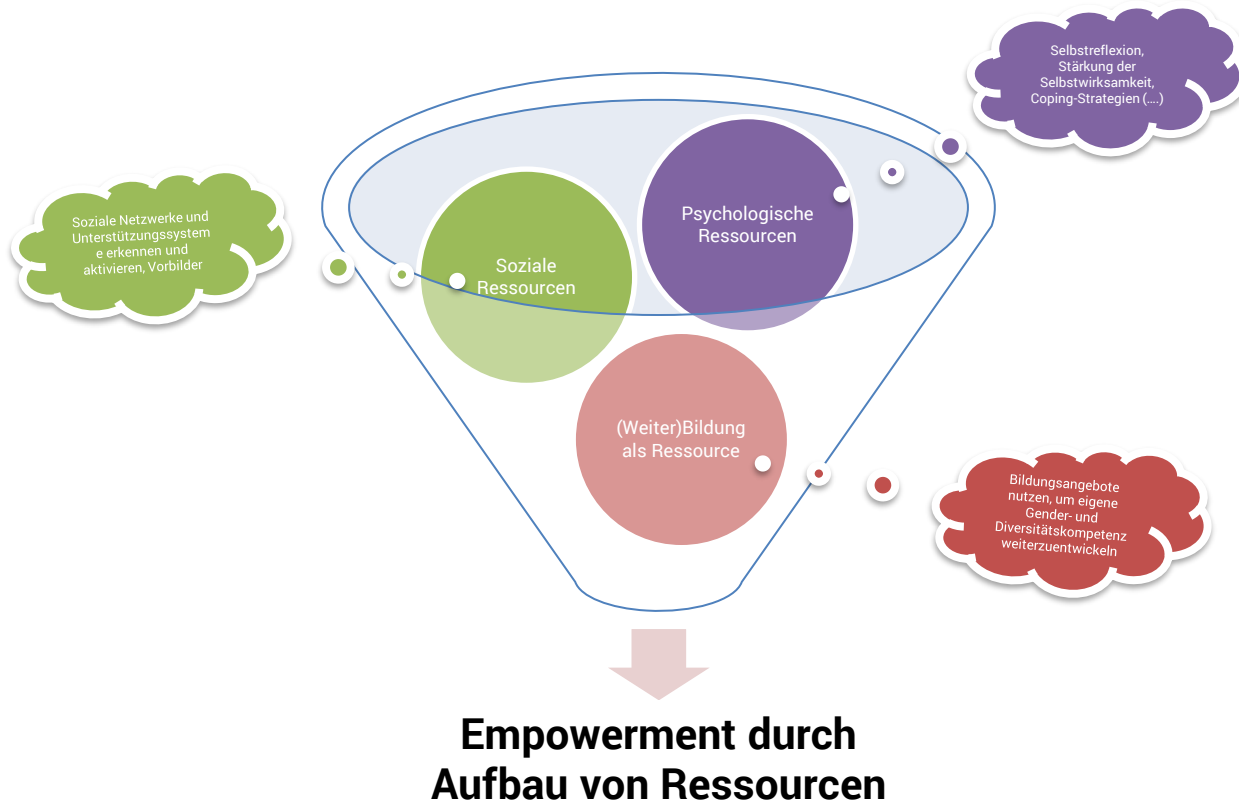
Selbstreflexion, Stärkung der Selbstwirksamkeit, Coping-Strategien (….)

Soziale Netzwerke und Unterstützungssystem e erkennen und aktivieren, Vorbilder

Psychologische Ressourcen

Soziale Ressourcen

(Weiter)Bildung als Ressource

Bildungsangebote nutzen, um eigene Gender- und Diversitätskompetenz weiterzuentwickeln

Empowerment durch Aufbau von Ressourcen